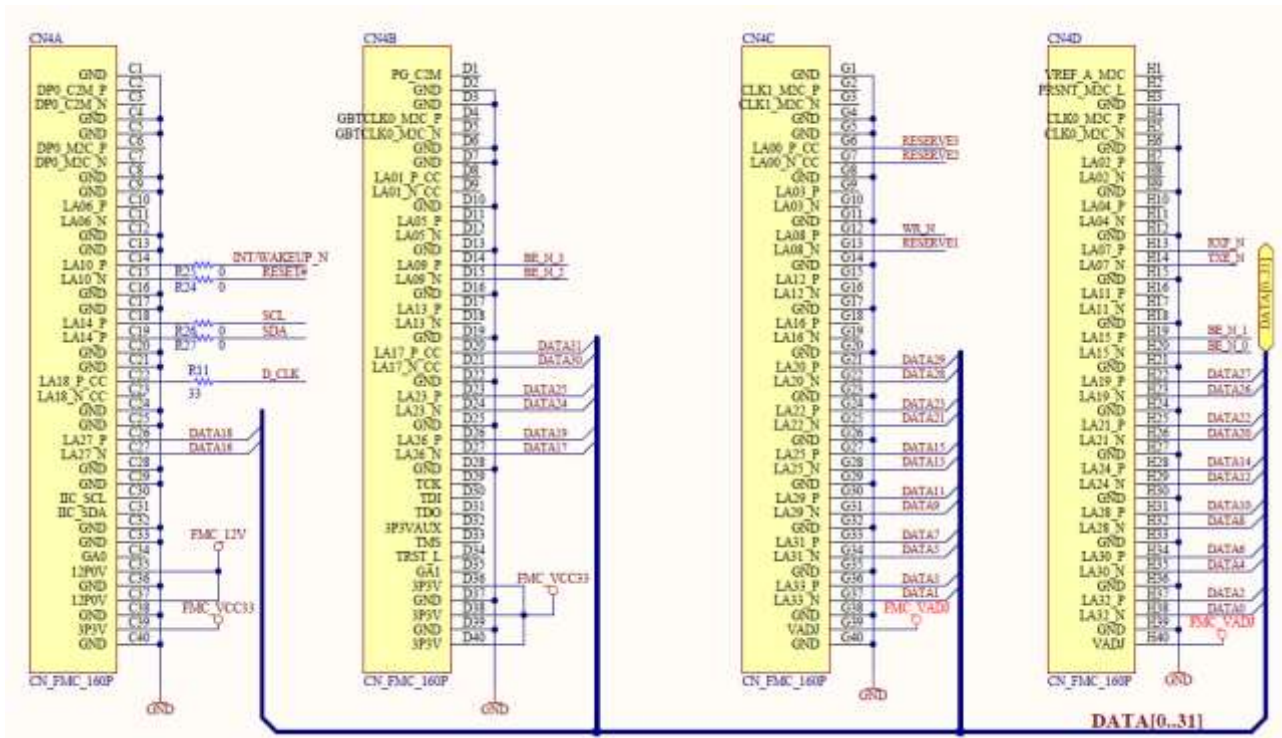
CN4A

GND C1
DP0_C2M_P C2
DP0_C2M_N C3
GND C4
GND C5
DP0_M2C_P C6
DP0_M2C_N C7
GND C8
GND C9
LA06_P C10
LA06_N C11
GND C12
GND C13
LA10_P C14
LA10_N C15
GND C16
GND C17
LA14_P C18
LA14_P C19
GND C20
GND C21
LA18_P_CC C22
LA18_N_CC C23
GND C24
GND C25
LA27_P C26
LA27_N C27
GND C28
GND C29
IIC_SCL C30
IIC_SDA C31
GND C32
GND C33
GA0 C34
12P0V C35
GND C36
12P0V C37
GND C38
3P3V C39
GND C40

R23 0 INT/WAKEUP_N
R24 0 RESET#
R26 0 SCL
R27 0 SDA
R11 33 D_CLK
DATA18
DATA16
FMC_12V
FMC_VCC33
CN_FMC_160P
GND

CN4B

PG_C2M D1
GND D2
GND D3
GBTCLK0_M2C_P D4
GBTCLK0_M2C_N D5
GND D6
GND D7
LA01_P_CC D8
LA01_N_CC D9
GND D10
LA05_P D11
LA05_N D12
GND D13
LA09_P D14
LA09_N D15
GND D16
LA13_P D17
LA13_N D18
GND D19
LA17_P_CC D20
LA17_N_CC D21
GND D22
LA23_P D23
LA23_N D24
GND D25
LA26_P D26
LA26_N D27
GND D28
TCK D29
TDI D30
TDO D31
3P3VAUX D32
TMS D33
TRST_L D34
GA1 D35
3P3V D36
GND D37
3P3V D38
GND D39
3P3V D40

BE_N_3
BE_N_2
DATA31
DATA30
DATA25
DATA24
DATA19
DATA17
FMC_VCC33
CN_FMC_160P
GND

CN4C

GND G1
CLK1_M2C_P G2
CLK1_M2C_N G3
GND G4
GND G5
LA00_P_CC G6
LA00_N_CC G7
GND G8
LA03_P G9
LA03_N G10
GND G11
LA08_P G12
LA08_N G13
GND G14
LA12_P G15
LA12_N G16
GND G17
LA16_P G18
LA16_N G19
GND G20
LA20_P G21
LA20_N G22
GND G23
LA22_P G24
LA22_N G25
GND G26
LA25_P G27
LA25_N G28
GND G29
LA29_P G30
LA29_N G31
GND G32
LA31_P G33
LA31_N G34
GND G35
LA33_P G36
LA33_N G37
GND G38
VADJ G39
GND G40

RESERVE3
RESERVE2
WR_N
RESERVE1
DATA29
DATA28
DATA23
DATA21
DATA15
DATA13
DATA11
DATA9
DATA7
DATA5
DATA3
DATA1
FMC_VADJ
CN_FMC_160P
GND

CN4D

VREF_A_M2C H1
PRSNT_M2C_L H2
GND H3
CLK0_M2C_P H4
CLK0_M2C_N H5
GND H6
LA02_P H7
LA02_N H8
GND H9
LA04_P H10
LA04_N H11
GND H12
LA07_P H13
LA07_N H14
GND H15
LA11_P H16
LA11_N H17
GND H18
LA15_P H19
LA15_N H20
GND H21
LA19_P H22
LA19_N H23
GND H24
LA21_P H25
LA21_N H26
GND H27
LA24_P H28
LA24_N H29
GND H30
LA28_P H31
LA28_N H32
GND H33
LA30_P H34
LA30_N H35
GND H36
LA32_P H37
LA32_N H38
GND H39
VADJ H40

RXF_N
TXE_N
DATA[0..31]
BE_N_1
BE_N_0
DATA27
DATA26
DATA22
DATA20
DATA14
DATA12
DATA10
DATA8
DATA6
DATA4
DATA2
DATA0
FMC_VADJ
CN_FMC_160P
GND

DATA[0..31]